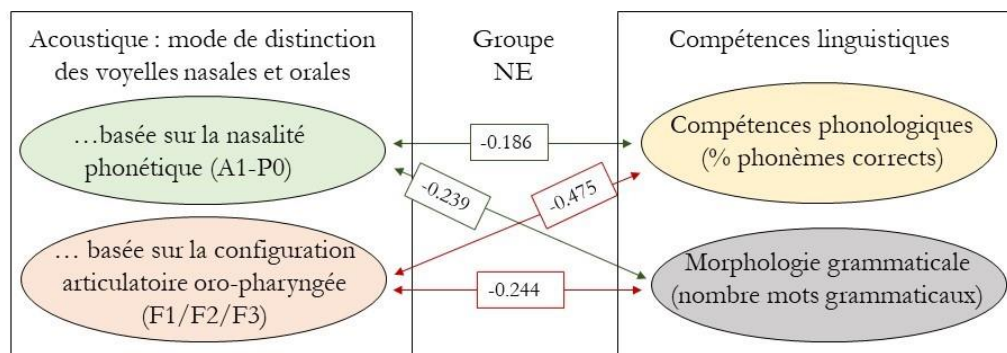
Acoustique : mode de distinction des voyelles nasales et orales

Groupe NE

Compétences linguistiques

…basée sur la nasalité phonétique (A1-P0)

-0.186

Compétences phonologiques (% phonèmes corrects)

-0.239

-0.475

… basée sur la configuration articulatoire oro-pharyngée (F1/F2/F3)

-0.244

Morphologie grammaticale (nombre mots grammaticaux)